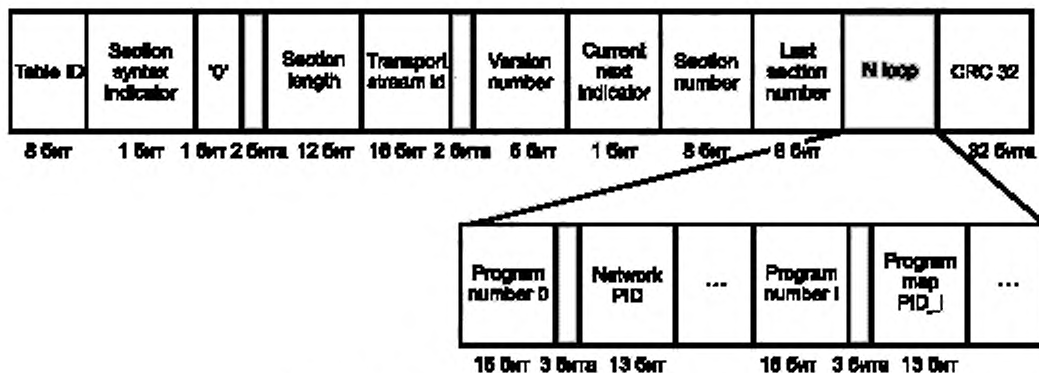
| Table ID | Section syntax indicator | '0' | | Section length | Transport stream id | | Version number | Current next indicator | Section number | Last section number | N loop | CRC 32 |
|---|---|---|---|---|---|---|---|---|---|---|---|---|
| 8 бит | 1 бит | 1 бит | 2 бита | 12 бит | 16 бит | 2 бита | 5 бит | 1 бит | 8 бит | 8 бит | | 32 бита |

| Program number 0 | | Network PID | ... | Program number i | | Program map PID_i | ... |
|---|---|---|---|---|---|---|---|
| 16 бит | 3 бита | 13 бит | | 16 бит | 3 бита | 13 бит | |